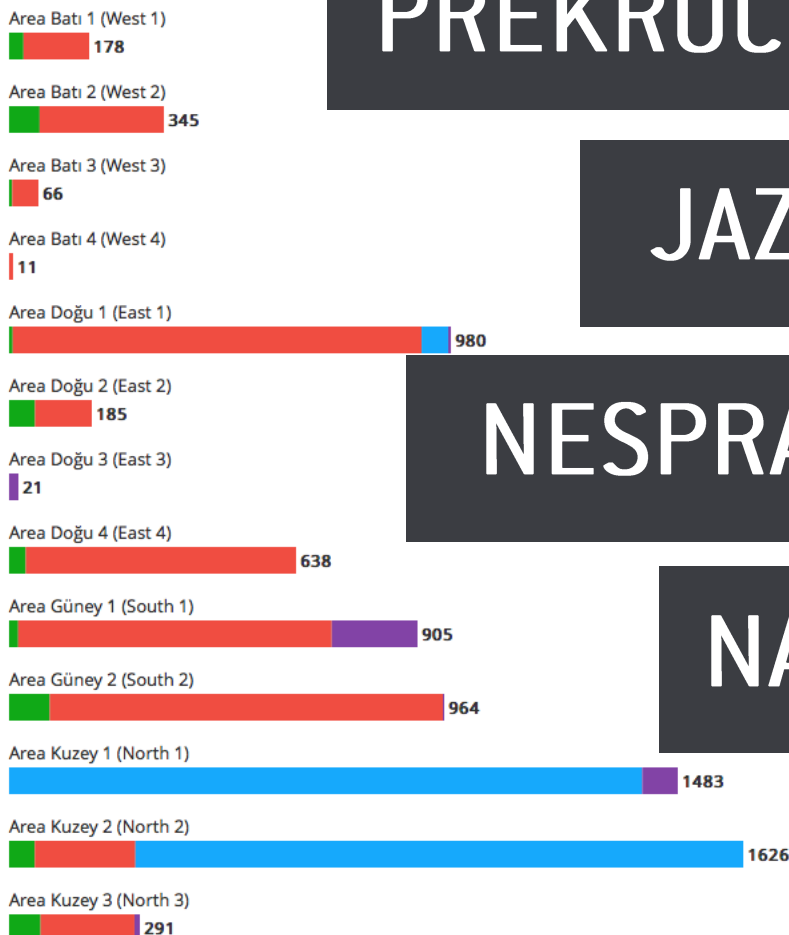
Area Batı 1 (West 1)
178

Area Batı 2 (West 2)
345

Area Batı 3 (West 3)
66

Area Batı 4 (West 4)
11

Area Doğu 1 (East 1)
980

Area Doğu 2 (East 2)
185

Area Doğu 3 (East 3)
21

Area Doğu 4 (East 4)
638

Area Güney 1 (South 1)
905

Area Güney 2 (South 2)
964

Area Kuzey 1 (North 1)
1483

Area Kuzey 2 (North 2)
1626

Area Kuzey 3 (North 3)
291

PREKRUC

JAZ

NESPRA

NA